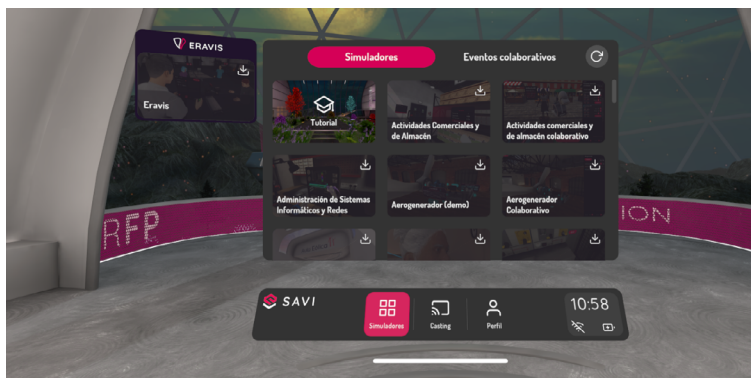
ERAVIS

Eravis

Simuladores

Eventos colaborativos

Tutorial

Actividades Comerciales y de Almacén

Actividades comerciales y de almacén colaborativo

Administración de Sistemas Informáticos y Redes

Aerogenerador (demo)

Aerogenerador Colaborativo

RFP

ION

SAVI

Simuladores

Casting

Perfil

10:58